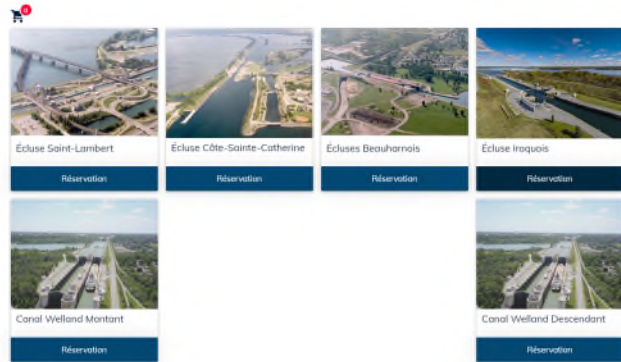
0

Écluse Saint-Lambert
Réservation

Écluse Côte-Sainte-Catherine
Réservation

Écluses Beauharnois
Réservation

Écluse Iroquois
Réservation

Canal Welland Montant
Réservation

Canal Welland Descendant
Réservation